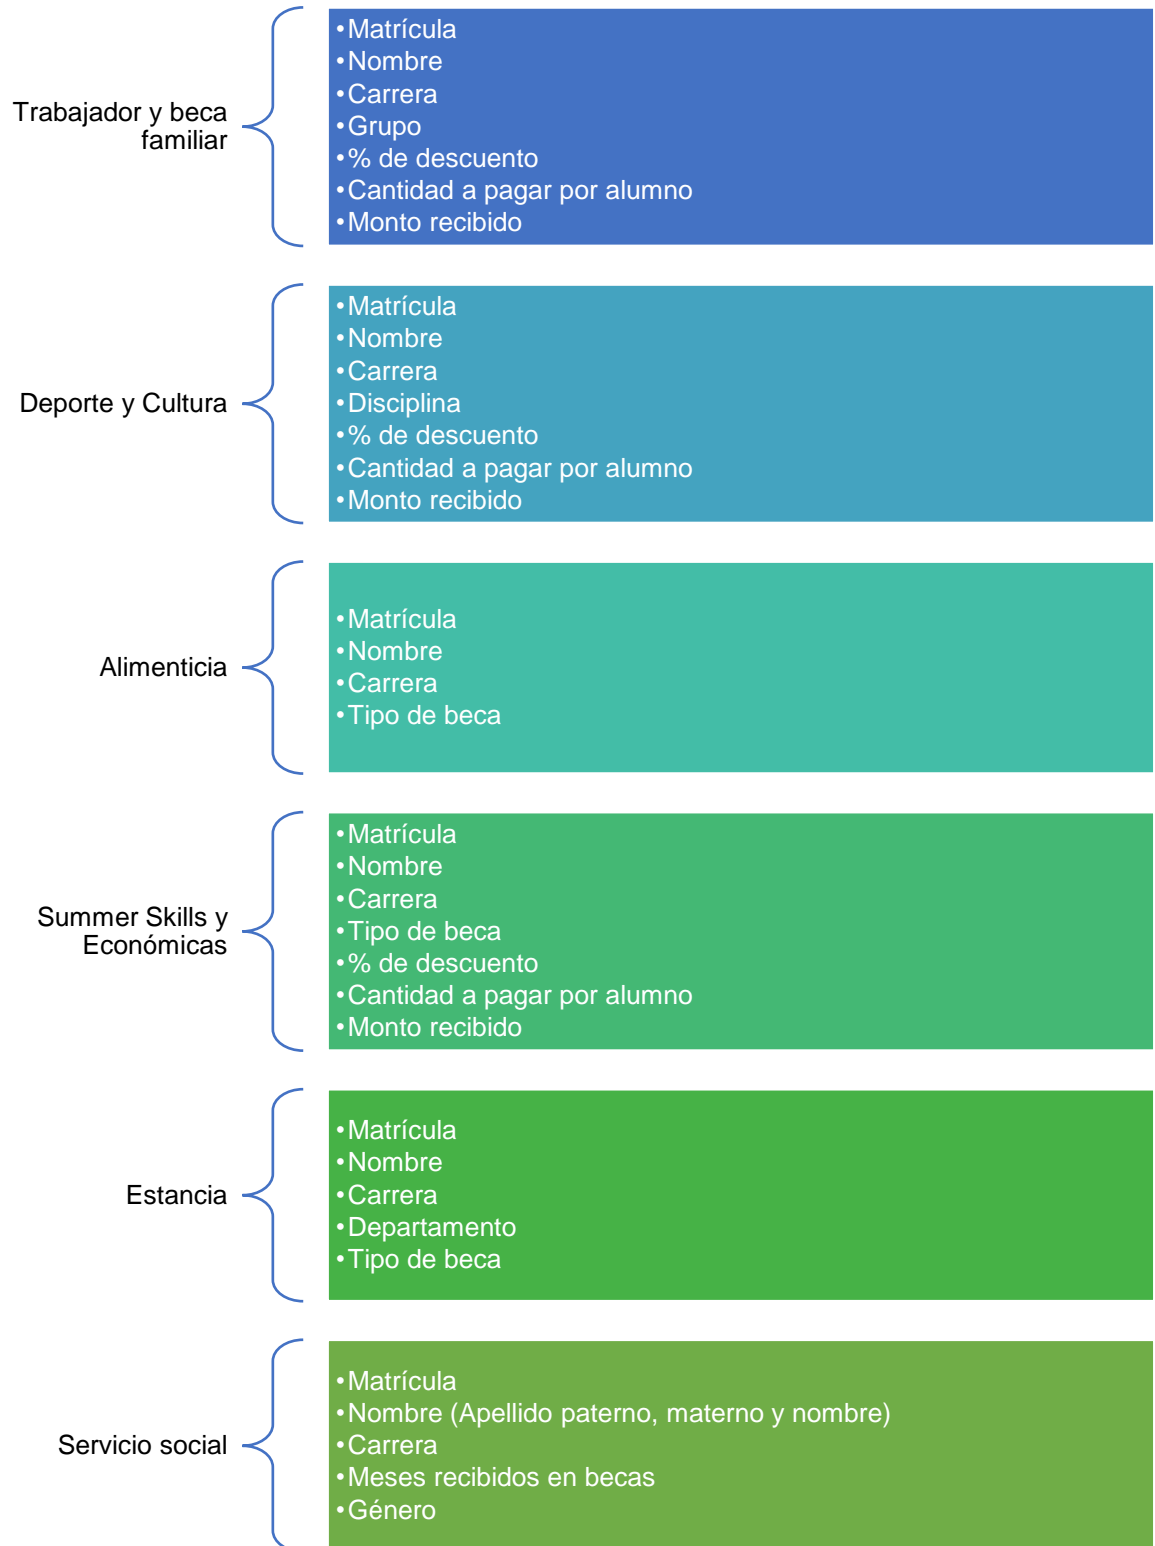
Trabajador y beca familiar

• Matrícula
• Nombre
• Carrera
• Grupo
• % de descuento
• Cantidad a pagar por alumno
• Monto recibido

Deporte y Cultura

• Matrícula
• Nombre
• Carrera
• Disciplina
• % de descuento
• Cantidad a pagar por alumno
• Monto recibido

Alimenticia

• Matrícula
• Nombre
• Carrera
• Tipo de beca

Summer Skills y Económicas

• Matrícula
• Nombre
• Carrera
• Tipo de beca
• % de descuento
• Cantidad a pagar por alumno
• Monto recibido

Estancia

• Matrícula
• Nombre
• Carrera
• Departamento
• Tipo de beca

Servicio social

• Matrícula
• Nombre (Apellido paterno, materno y nombre)
• Carrera
• Meses recibidos en becas
• Género